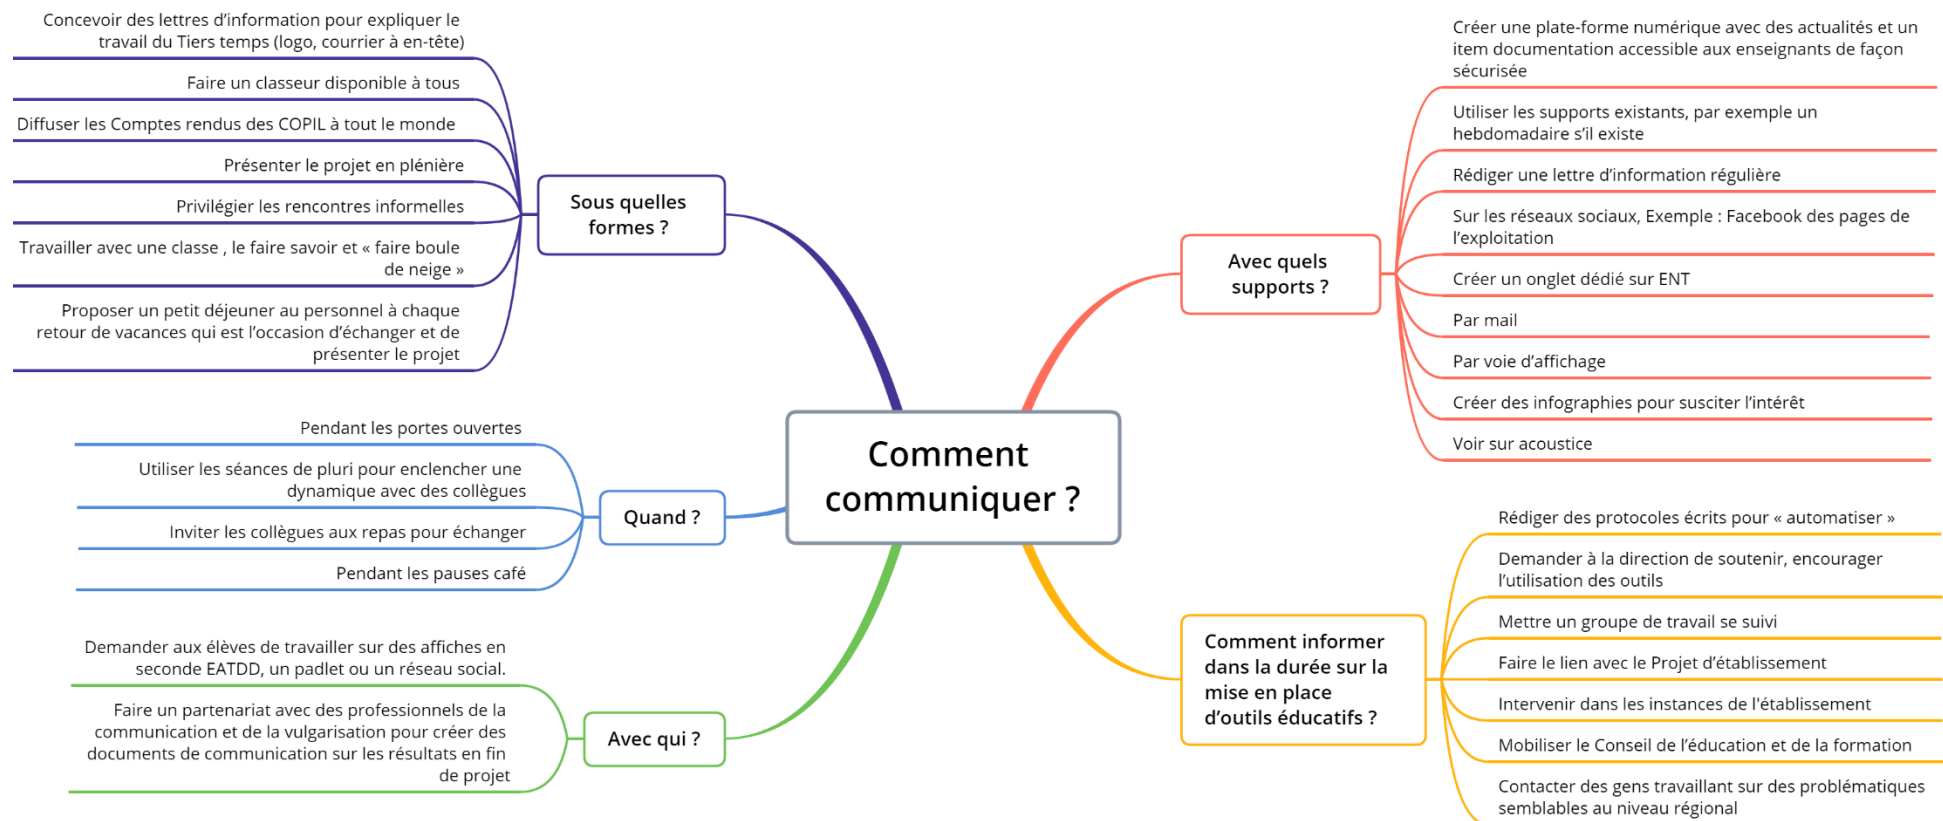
Comment communiquer ?

Sous quelles formes ?

Concevoir des lettres d'information pour expliquer le travail du Tiers temps (logo, courrier à en-tête)

Faire un classeur disponible à tous

Diffuser les Comptes rendus des COPIL à tout le monde

Présenter le projet en plénière

Privilégier les rencontres informelles

Travailler avec une classe , le faire savoir et « faire boule de neige »

Proposer un petit déjeuner au personnel à chaque retour de vacances qui est l'occasion d'échanger et de présenter le projet

Quand ?

Pendant les portes ouvertes

Utiliser les séances de pluri pour enclencher une dynamique avec des collègues

Inviter les collègues aux repas pour échanger

Pendant les pauses café

Avec qui ?

Demander aux élèves de travailler sur des affiches en seconde EATDD, un padlet ou un réseau social.

Faire un partenariat avec des professionnels de la communication et de la vulgarisation pour créer des documents de communication sur les résultats en fin de projet

Avec quels supports ?

Créer une plate-forme numérique avec des actualités et un item documentation accessible aux enseignants de façon sécurisée

Utiliser les supports existants, par exemple un hebdomadaire s'il existe

Rédiger une lettre d'information régulière

Sur les réseaux sociaux, Exemple : Facebook des pages de l'exploitation

Créer un onglet dédié sur ENT

Par mail

Par voie d'affichage

Créer des infographies pour susciter l'intérêt

Voir sur acoustice

Comment informer dans la durée sur la mise en place d'outils éducatifs ?

Rédiger des protocoles écrits pour « automatiser »

Demander à la direction de soutenir, encourager l'utilisation des outils

Mettre un groupe de travail se suivi

Faire le lien avec le Projet d'établissement

Intervenir dans les instances de l'établissement

Mobiliser le Conseil de l'éducation et de la formation

Contacter des gens travaillant sur des problématiques semblables au niveau régional